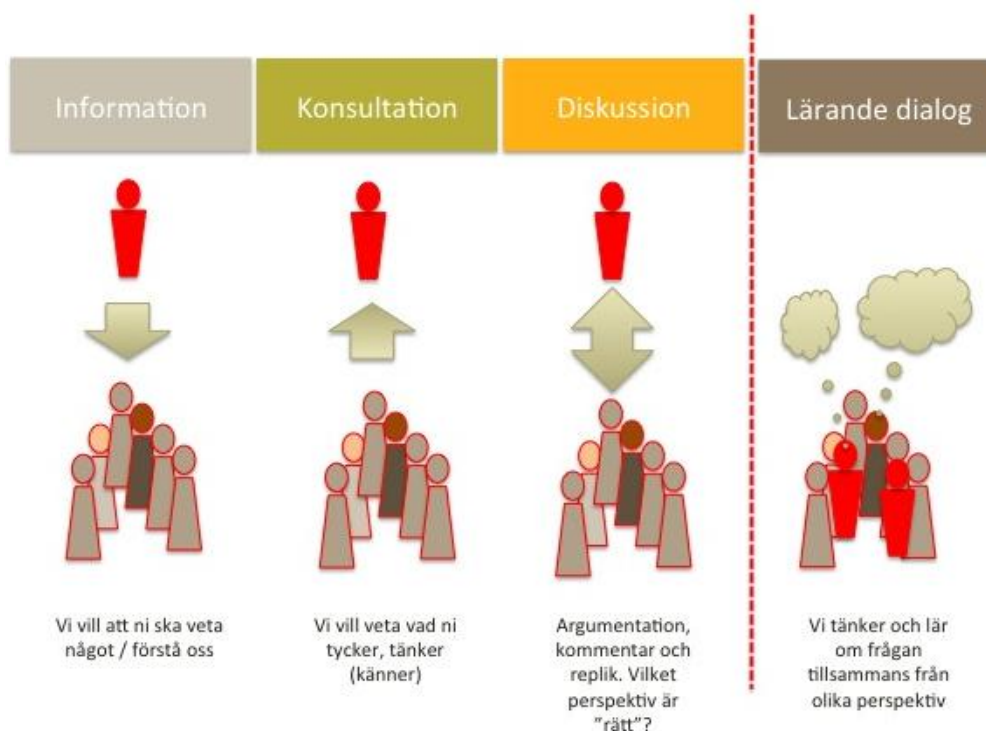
Information

Konsultation

Diskussion

Lärande dialog

Vi vill att ni ska veta något / förstå oss

Vi vill veta vad ni tycker, tänker (känner)

Argumentation, kommentar och replik. Vilket perspektiv är "rätt"?

Vi tänker och lär om frågan tillsammans från olika perspektiv